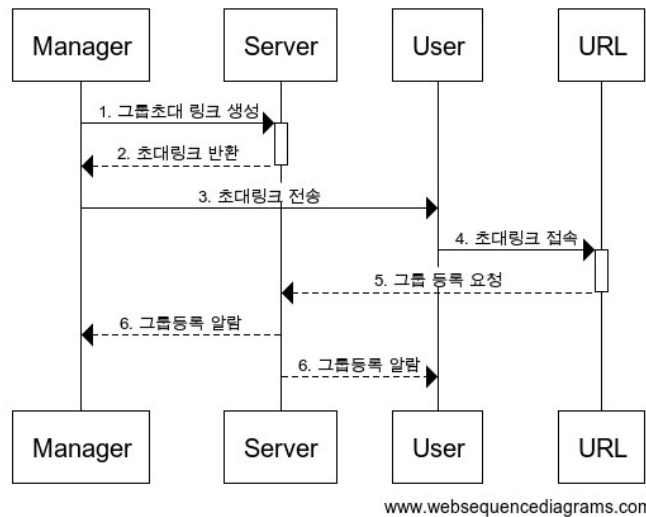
Manager
Server
User
URL

1. 그룹초대 링크 생성
2. 초대링크 반환
3. 초대링크 전송
4. 초대링크 접속
5. 그룹 등록 요청
6. 그룹등록 알람
6. 그룹등록 알람

Manager
Server
User
URL

www.websequencediagrams.com